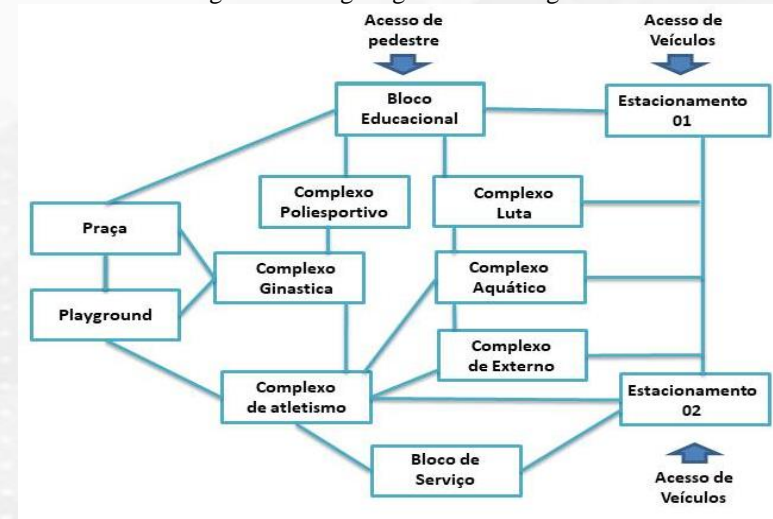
Acesso de pedestre

Acesso de Veículos

Bloco Educacional

Estacionamento 01

Complexo Poliesportivo

Complexo Luta

Praça

Complexo Ginastica

Complexo Aquático

Playground

Complexo de Externo

Complexo de atletismo

Estacionamento 02

Bloco de Serviço

Acesso de Veículos